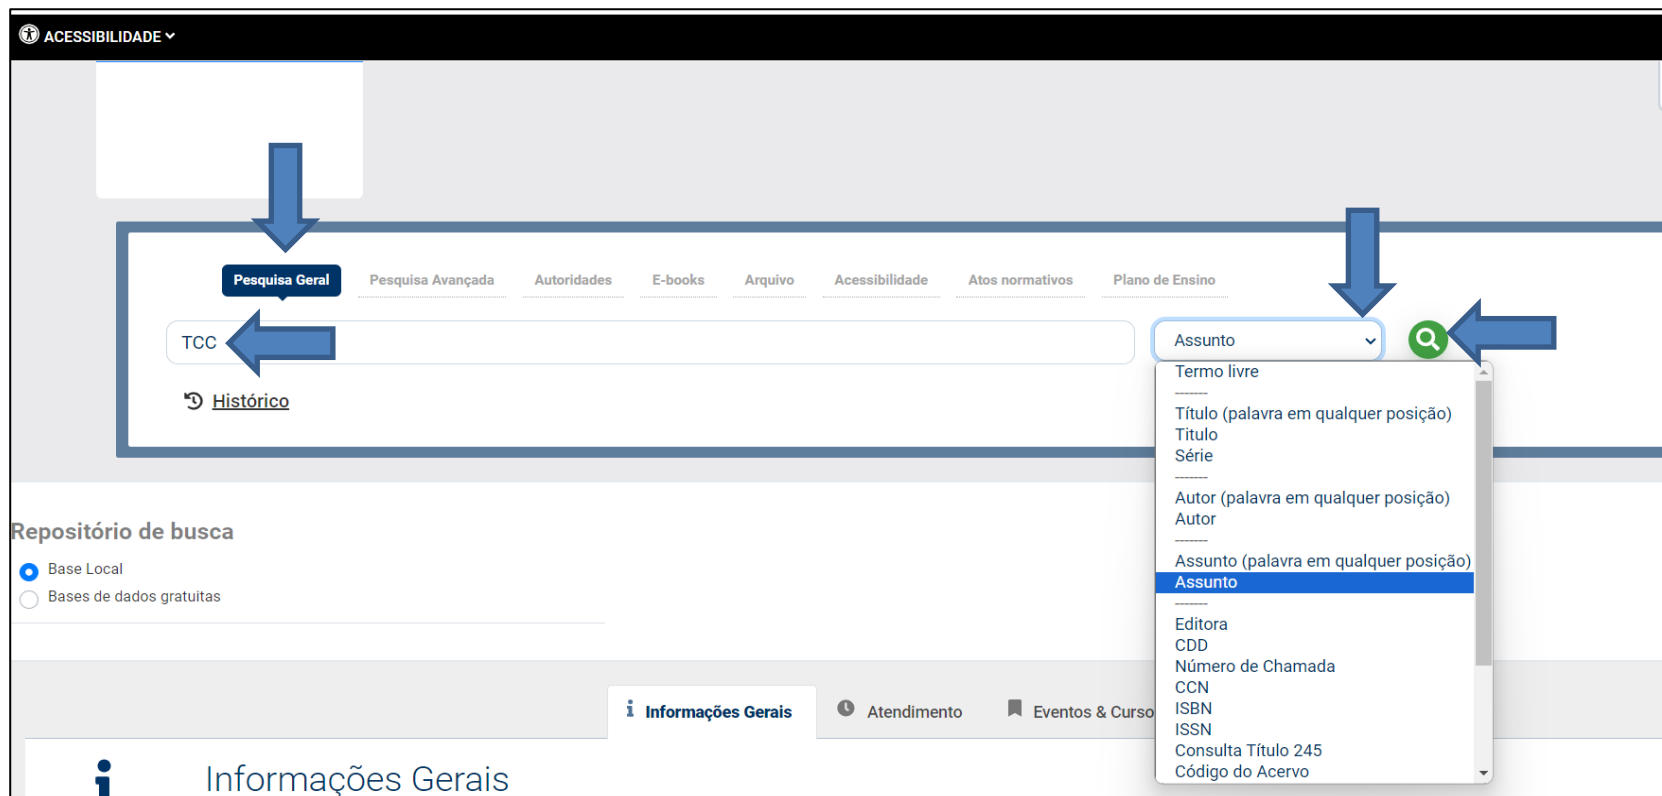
ACESSIBILIDADE

Pesquisa Geral
Pesquisa Avançada
Autoridades
E-books
Arquivo
Acessibilidade
Atos normativos
Plano de Ensino

TCC

Assunto

Histórico

Termo livre
-------
Título (palavra em qualquer posição)
Titulo
Série
-------
Autor (palavra em qualquer posição)
Autor
-------
Assunto (palavra em qualquer posição)
Assunto
-------
Editora
CDD
Número de Chamada
CCN
ISBN
ISSN
Consulta Título 245
Código do Acervo

Repositório de busca
Base Local
Bases de dados gratuitas

Informações Gerais
Atendimento
Eventos & Curso

Informações Gerais